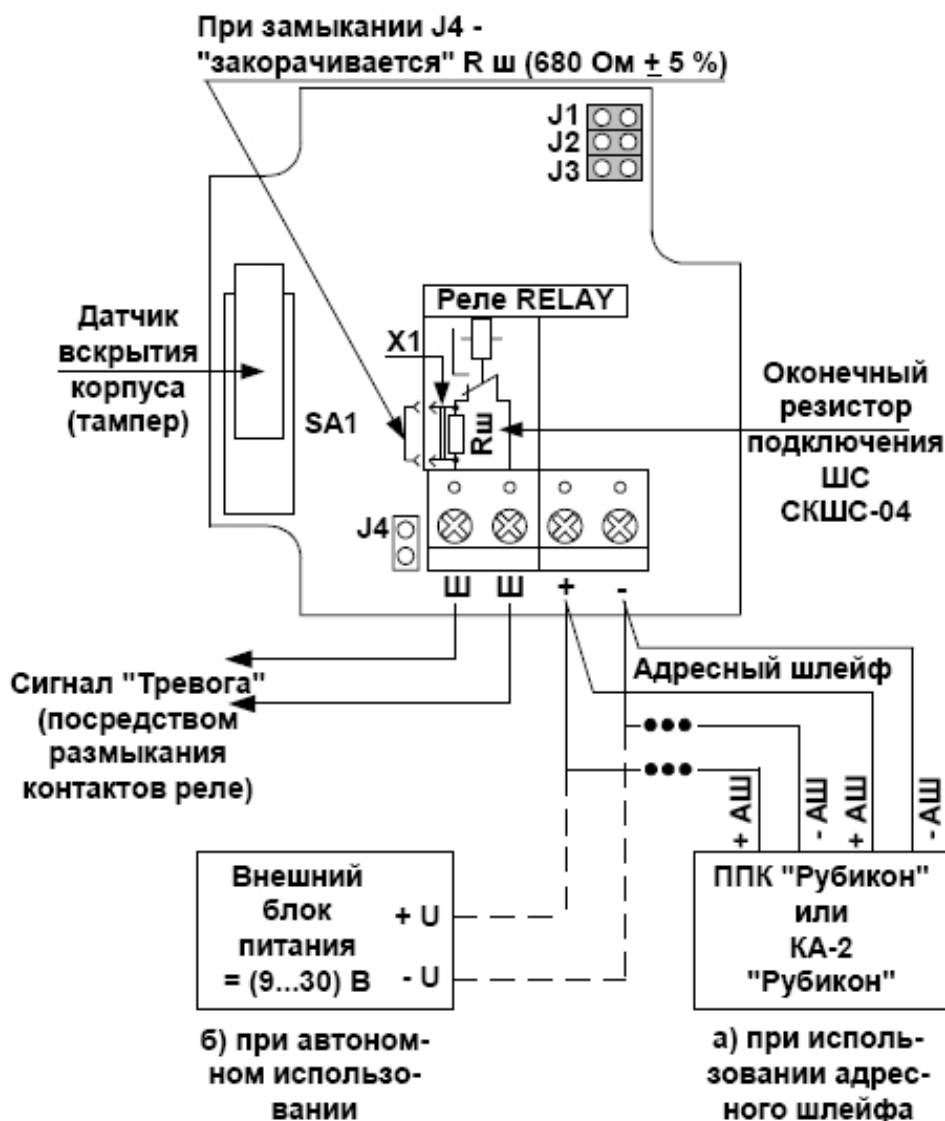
При замыкании J4 - "закорачивается" R ш (680 Ом $\pm$ 5 %)

J1
J2
J3

Реле RELAY

X1

Датчик вскрытия корпуса (тампер)

SA1

Rш

Оконечный резистор подключения ШС СКШС-04

J4

Ш Ш + -

Сигнал "Тревога" (посредством размыкания контактов реле)

Адресный шлейф

+ АШ
- АШ
+ АШ
- АШ

Внешний блок питания = (9...30) В

+ U
- U

ППК "Рубикон" или КА-2 "Рубикон"

б) при автономном использовании

а) при использовании адресного шлейфа